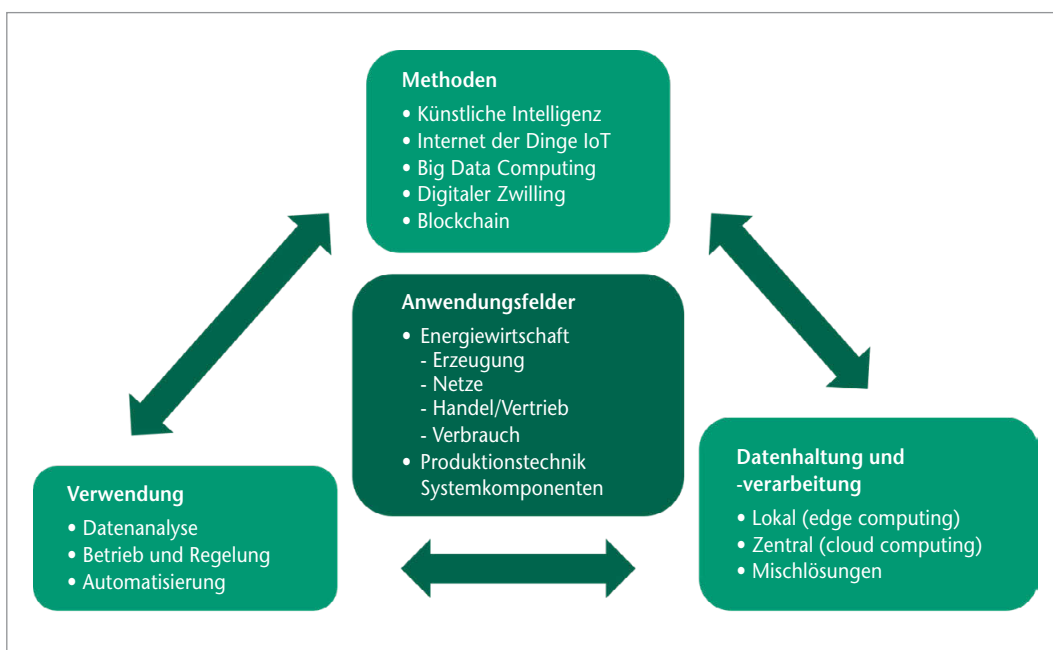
**Methoden**
• Künstliche Intelligenz
• Internet der Dinge IoT
• Big Data Computing
• Digitaler Zwilling
• Blockchain

**Anwendungsfelder**
• Energiewirtschaft
- Erzeugung
- Netze
- Handel/Vertrieb
- Verbrauch
• Produktionstechnik Systemkomponenten

**Verwendung**
• Datenanalyse
• Betrieb und Regelung
• Automatisierung

**Datenhaltung und -verarbeitung**
• Lokal (edge computing)
• Zentral (cloud computing)
• Mischlösungen